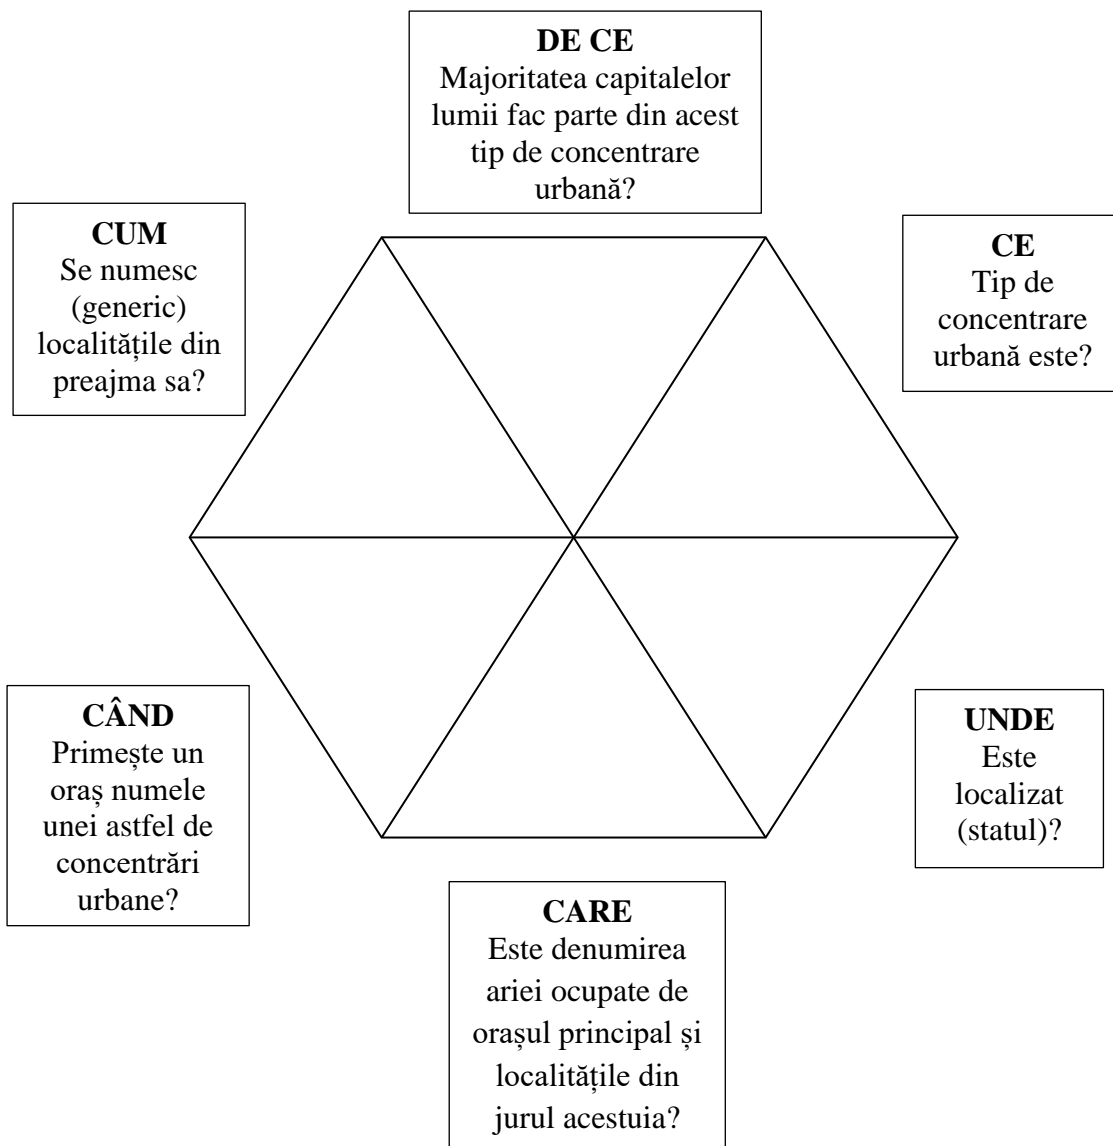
**DE CE**
Majoritatea capitalelor lumii fac parte din acest tip de concentrare urbană?

**CUM**
Se numesc (generic) localitățile din preajma sa?

**CE**
Tip de concentrare urbană este?

**CÂND**
Primește un oraș numele unei astfel de concentrări urbane?

**UNDE**
Este localizat (statul)?

**CARE**
Este denumirea ariei ocupate de orașul principal și localitățile din jurul acestuia?